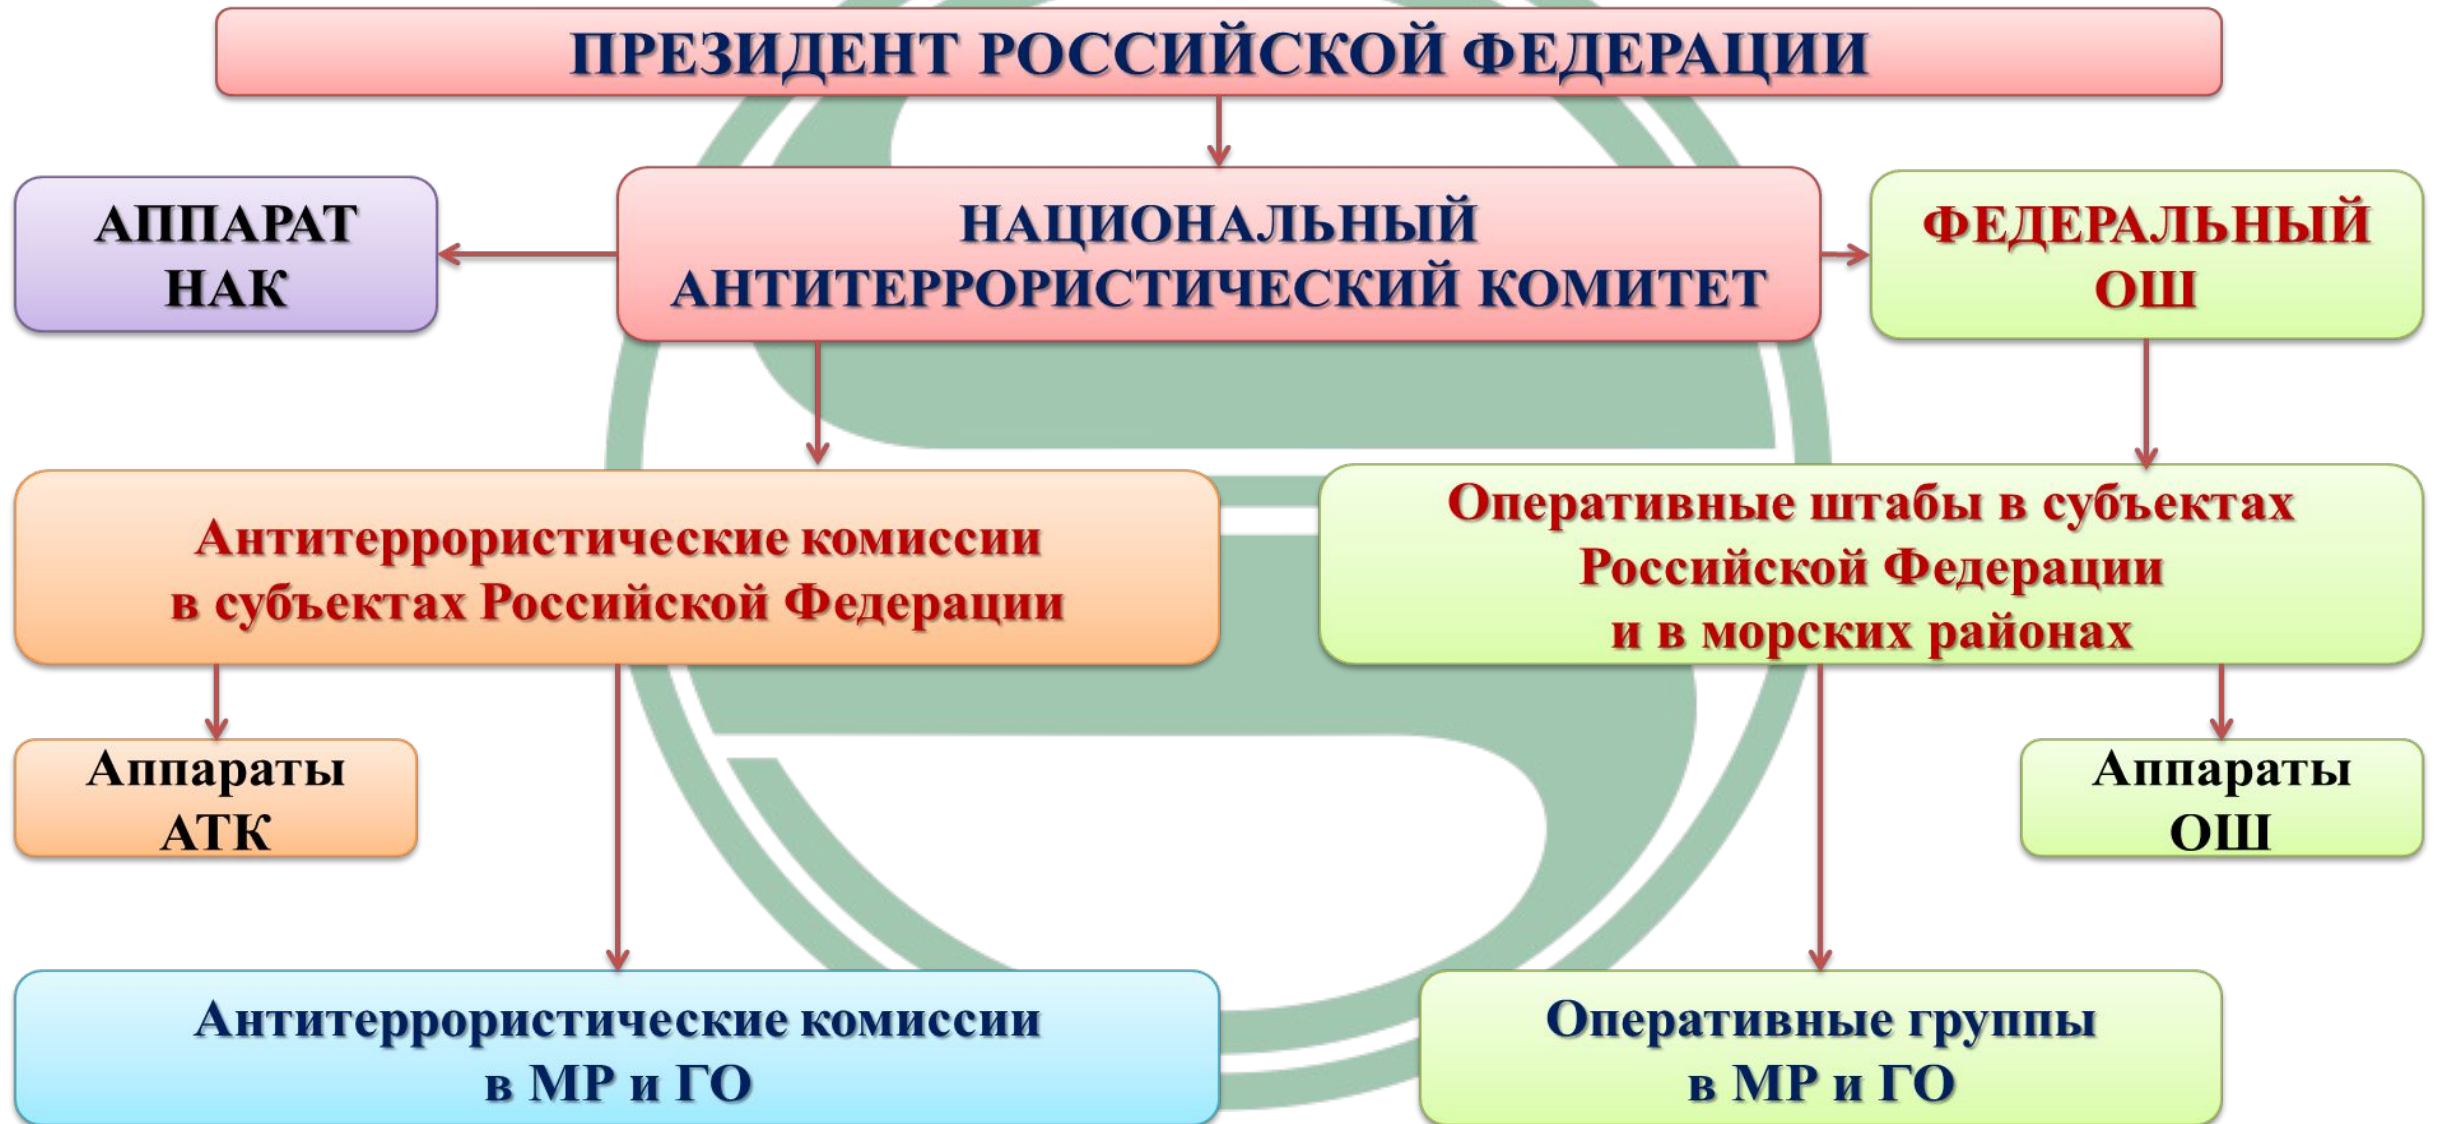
ПРЕЗИДЕНТ РОССИЙСКОЙ ФЕДЕРАЦИИ

АППАРАТ НАК

НАЦИОНАЛЬНЫЙ АНТИТЕРРОРИСТИЧЕСКИЙ КОМИТЕТ

ФЕДЕРАЛЬНЫЙ ОШ

Антитеррористические комиссии в субъектах Российской Федерации

Оперативные штабы в субъектах Российской Федерации и в морских районах

Аппараты АТК

Аппараты ОШ

Антитеррористические комиссии в МР и ГО

Оперативные группы в МР и ГО